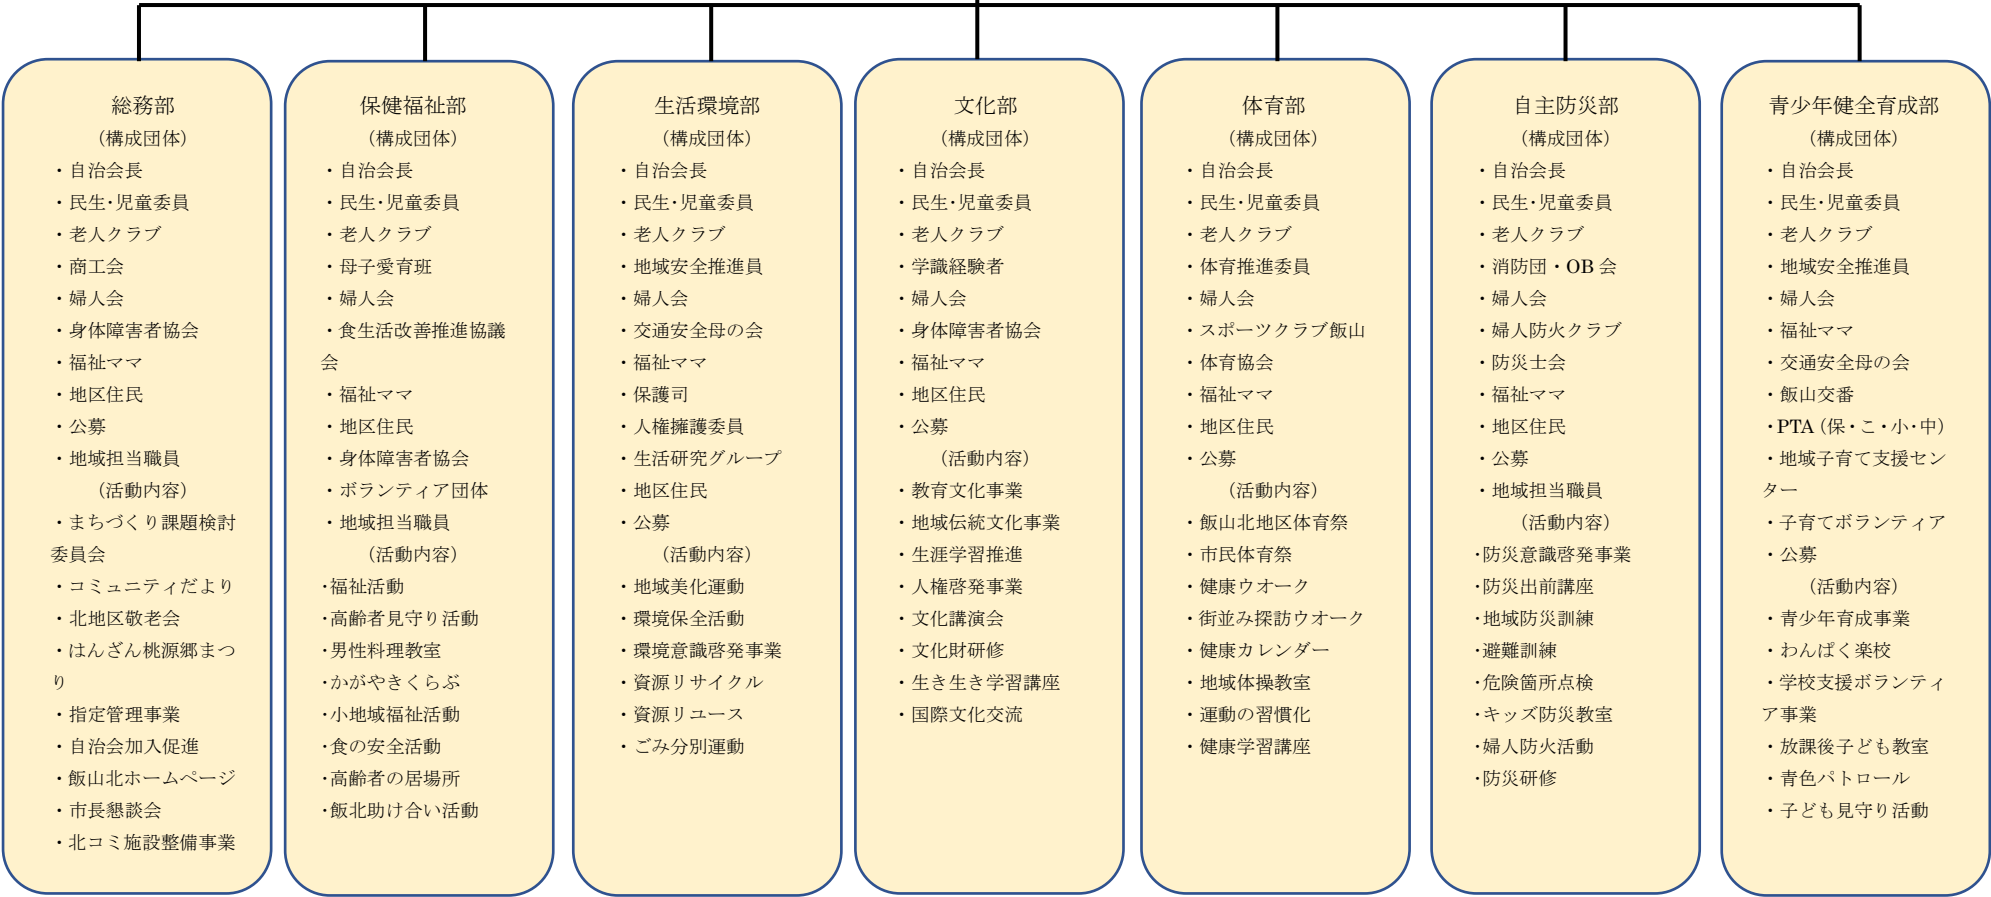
総務部
（構成団体）
・自治会長
・民生･児童委員
・老人クラブ
・商工会
・婦人会
・身体障害者協会
・福祉ママ
・地区住民
・公募
・地域担当職員
（活動内容）
・まちづくり課題検討委員会
・コミュニティだより
・北地区敬老会
・はんざん桃源郷まつり
・指定管理事業
・自治会加入促進
・飯山北ホームページ
・市長懇談会
・北コミ施設整備事業

保健福祉部
（構成団体）
・自治会長
・民生･児童委員
・老人クラブ
・母子愛育班
・婦人会
・食生活改善推進協議会
・福祉ママ
・地区住民
・身体障害者協会
・ボランティア団体
・地域担当職員
（活動内容）
・福祉活動
・高齢者見守り活動
・男性料理教室
・かがやきくらぶ
・小地域福祉活動
・食の安全活動
・高齢者の居場所
・飯北助け合い活動

生活環境部
（構成団体）
・自治会長
・民生･児童委員
・老人クラブ
・地域安全推進員
・婦人会
・交通安全母の会
・福祉ママ
・保護司
・人権擁護委員
・生活研究グループ
・地区住民
・公募
（活動内容）
・地域美化運動
・環境保全活動
・環境意識啓発事業
・資源リサイクル
・資源リユース
・ごみ分別運動

文化部
（構成団体）
・自治会長
・民生･児童委員
・老人クラブ
・学識経験者
・婦人会
・身体障害者協会
・福祉ママ
・地区住民
・公募
（活動内容）
・教育文化事業
・地域伝統文化事業
・生涯学習推進
・人権啓発事業
・文化講演会
・文化財研修
・生き生き学習講座
・国際文化交流

体育部
（構成団体）
・自治会長
・民生･児童委員
・老人クラブ
・体育推進委員
・婦人会
・スポーツクラブ飯山
・体育協会
・福祉ママ
・地区住民
・公募
（活動内容）
・飯山北地区体育祭
・市民体育祭
・健康ウオーク
・街並み探訪ウオーク
・健康カレンダー
・地域体操教室
・運動の習慣化
・健康学習講座

自主防災部
（構成団体）
・自治会長
・民生･児童委員
・老人クラブ
・消防団・OB 会
・婦人会
・婦人防火クラブ
・防災士会
・福祉ママ
・地区住民
・公募
・地域担当職員
（活動内容）
・防災意識啓発事業
・防災出前講座
・地域防災訓練
・避難訓練
・危険箇所点検
・キッズ防災教室
・婦人防火活動
・防災研修

青少年健全育成部
（構成団体）
・自治会長
・民生･児童委員
・老人クラブ
・地域安全推進員
・婦人会
・福祉ママ
・交通安全母の会
・飯山交番
・PTA（保・こ・小・中）
・地域子育て支援センター
・子育てボランティア
・公募
（活動内容）
・青少年育成事業
・わんぱく楽校
・学校支援ボランティア事業
・放課後子ども教室
・青色パトロール
・子ども見守り活動